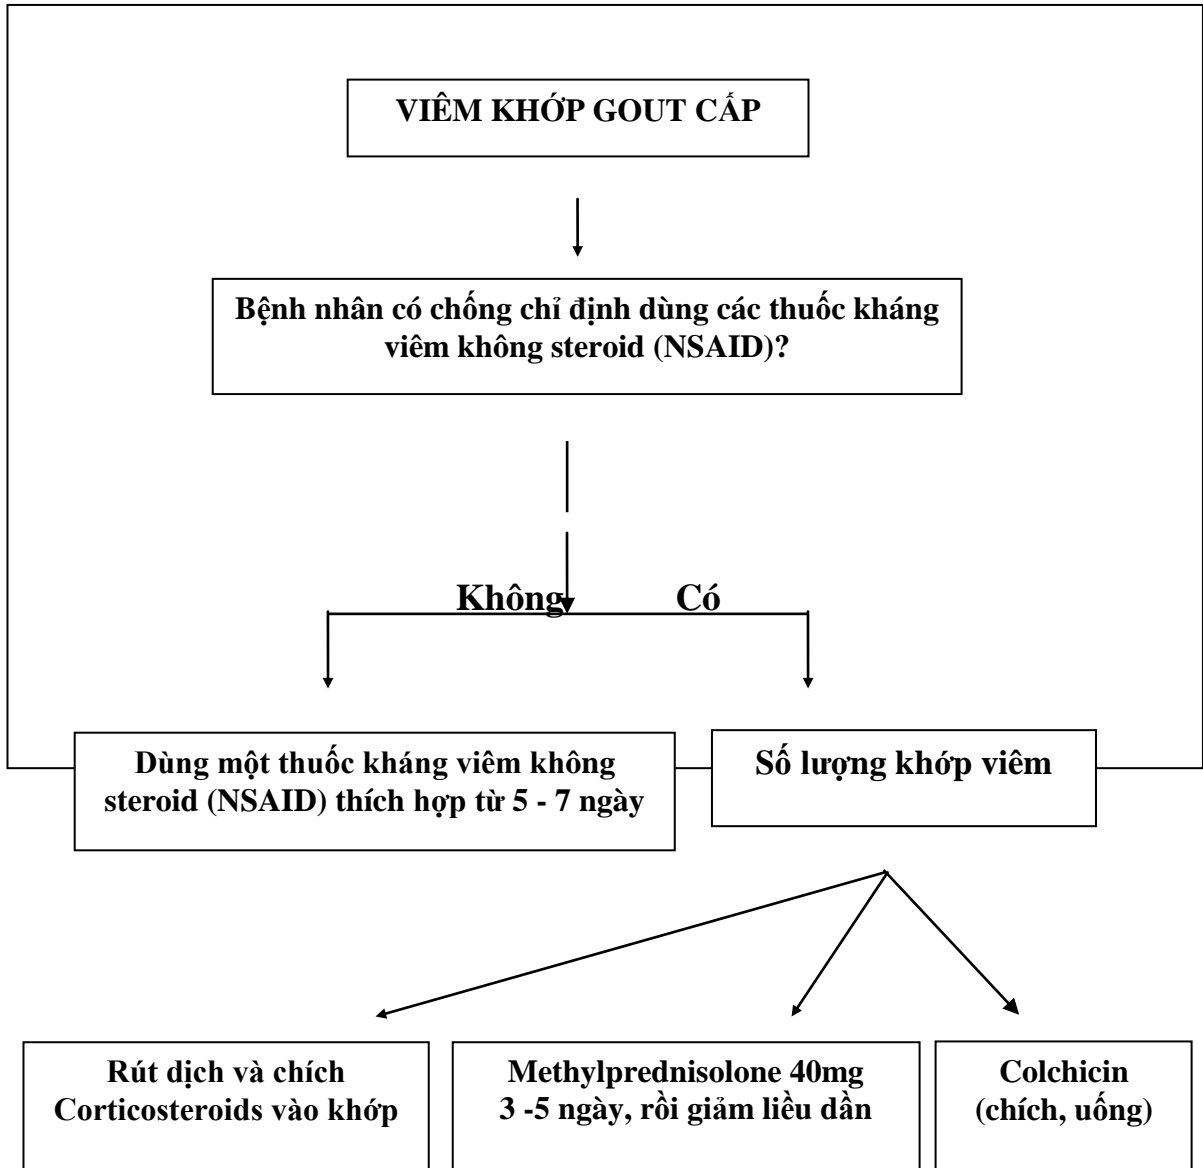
VIÊM KHỚP GOUT CẤP

Bệnh nhân có chống chỉ định dùng các thuốc kháng viêm không steroid (NSAID)?

Không

Có

Dùng một thuốc kháng viêm không steroid (NSAID) thích hợp từ 5 - 7 ngày

Số lượng khớp viêm

Rút dịch và chích Corticosteroids vào khớp

Methylprednisolone 40mg 3 -5 ngày, rồi giảm liều dần

Colchicin (chích, uống)